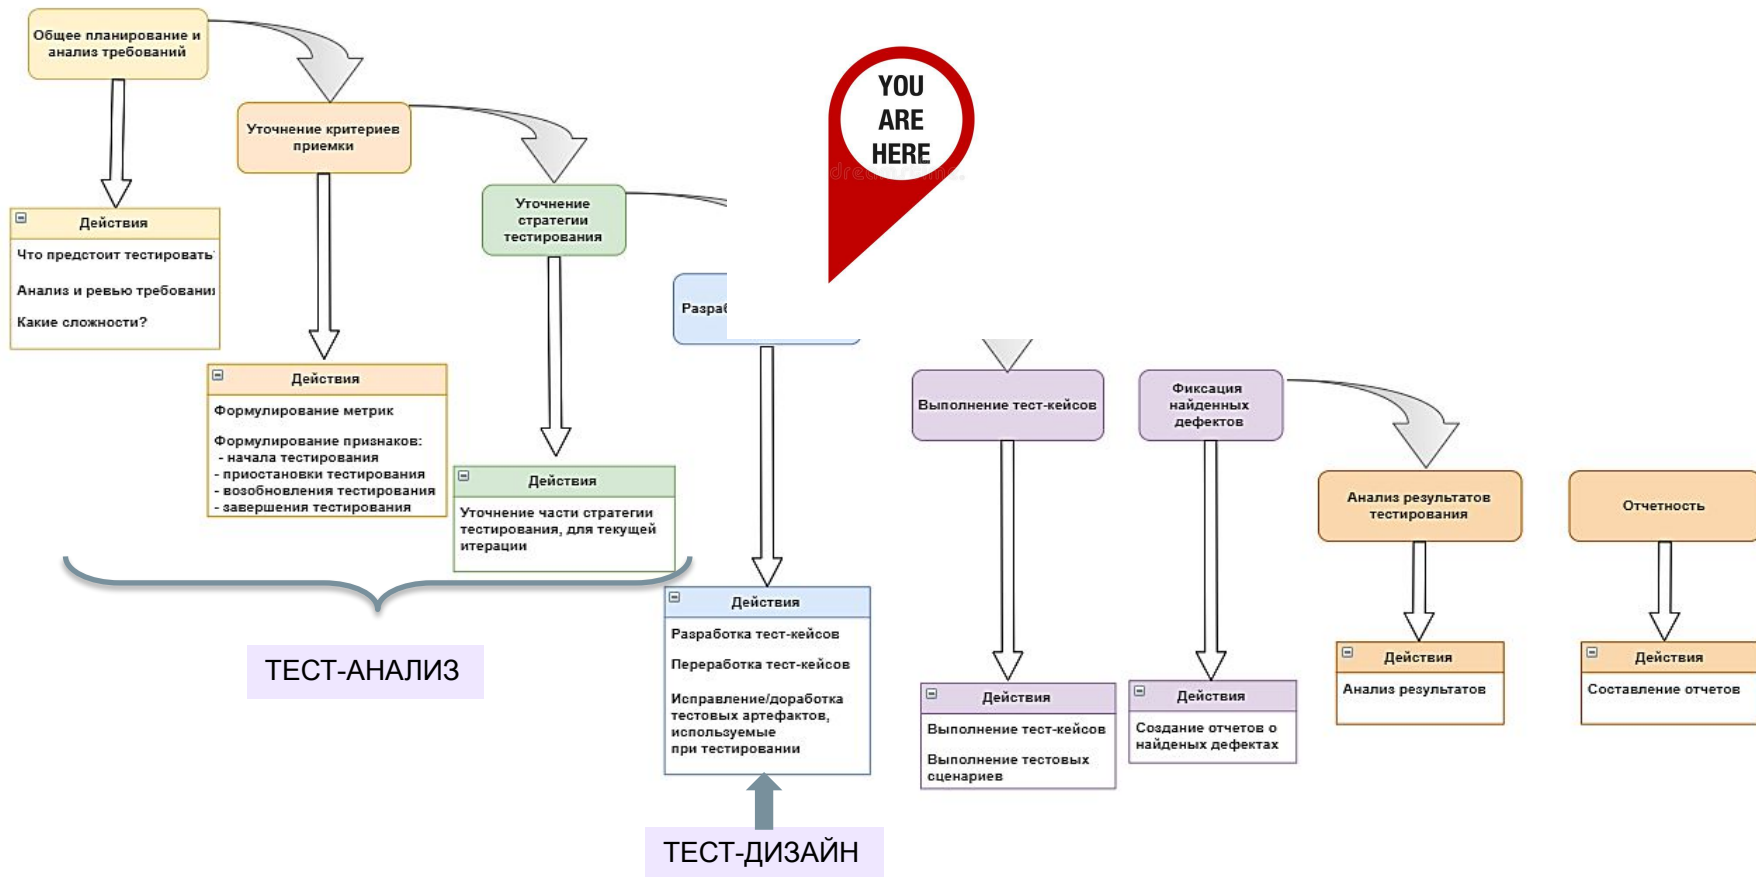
Общее планирование и анализ требований

Действия
Что предстоит тестировать
Анализ и ревью требовани
Какие сложности?

Уточнение критериев приемки

Действия
Формулирование метрик
Формулирование признаков:
- начала тестирования
- приостановки тестирования
- возобновления тестирования
- завершения тестирования

Уточнение стратегии тестирования

Действия
Уточнение части стратегии тестирования, для текущей итерации

ТЕСТ-АНАЛИЗ

Разра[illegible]

YOU ARE HERE

Действия
Разработка тест-кейсов
Переработка тест-кейсов
Исправление/доработка тестовых артефактов, используемые при тестировании

ТЕСТ-ДИЗАЙН

Выполнение тест-кейсов

Действия
Выполнение тест-кейсов
Выполнение тестовых сценариев

Фиксация найденных дефектов

Действия
Создание отчетов о найденых дефектах

Анализ результатов тестирования

Действия
Анализ результатов

Отчетность

Действия
Составление отчетов